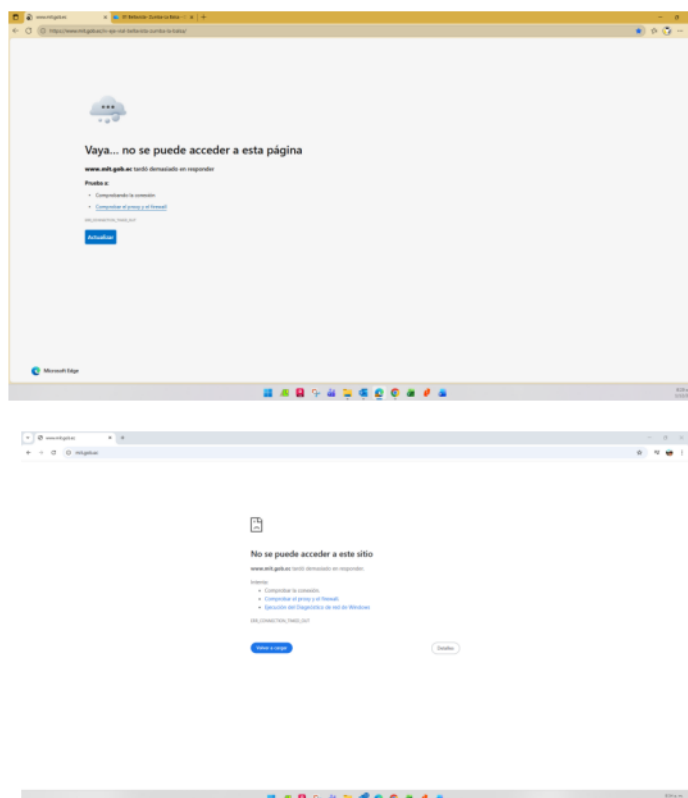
www.mit.gob.ec
El Reflexivo: Dumbo la Bella
https://www.mit.gob.ec/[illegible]

Vaya... no se puede acceder a esta página

www.mit.gob.ec tardó demasiado en responder

Prueba a:

- Comprobando la conexión
- Comprobar el proxy y el firewall

ERR_CONNECTION_TIMED_OUT

Actualizar

Microsoft Edge

www.mit.gob.ec
mit.gob.ec

No se puede acceder a este sitio

www.mit.gob.ec tardó demasiado en responder.

Intenta:

- Comprobar la conexión.
- Comprobar el proxy y el firewall.
- Ejecución del Diagnóstico de red de Windows

ERR_CONNECTION_TIMED_OUT

Volver a cargar

Detalles